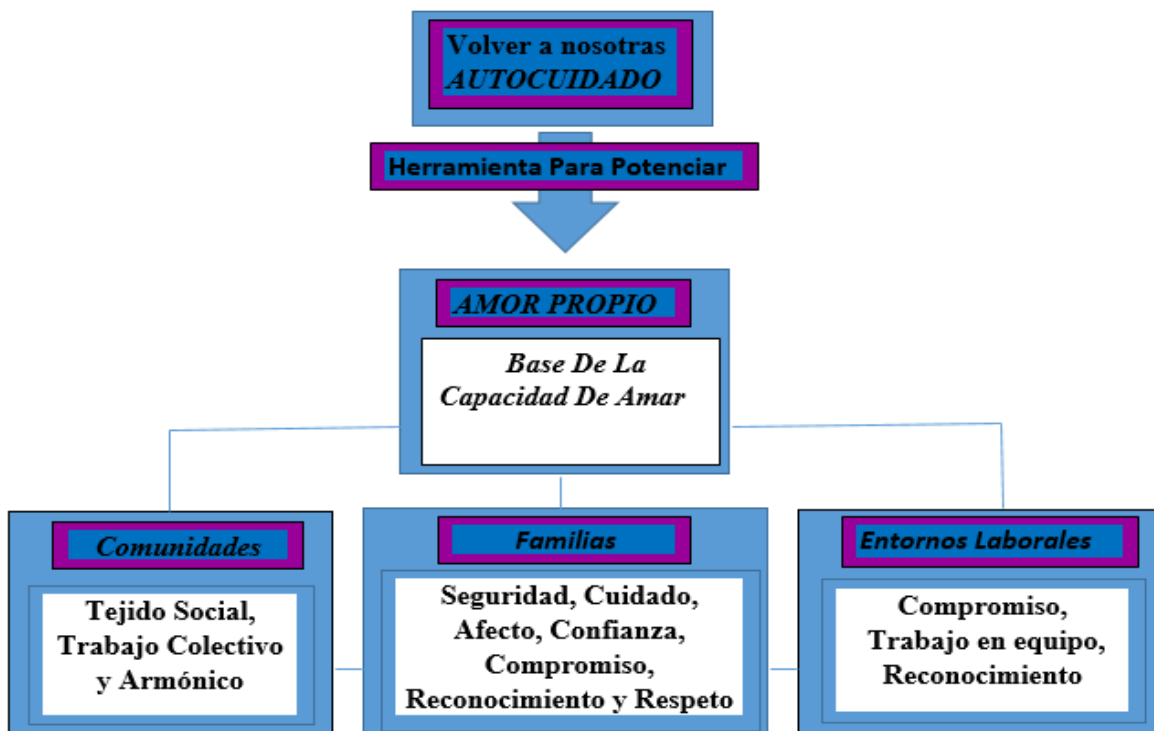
Volver a nosotras
AUTOCUIDADO

Herramienta Para Potenciar

AMOR PROPIO

Base De La Capacidad De Amar

Comunidades

Tejido Social, Trabajo Colectivo y Armónico

Familias

Seguridad, Cuidado, Afecto, Confianza, Compromiso, Reconocimiento y Respeto

Entornos Laborales

Compromiso, Trabajo en equipo, Reconocimiento